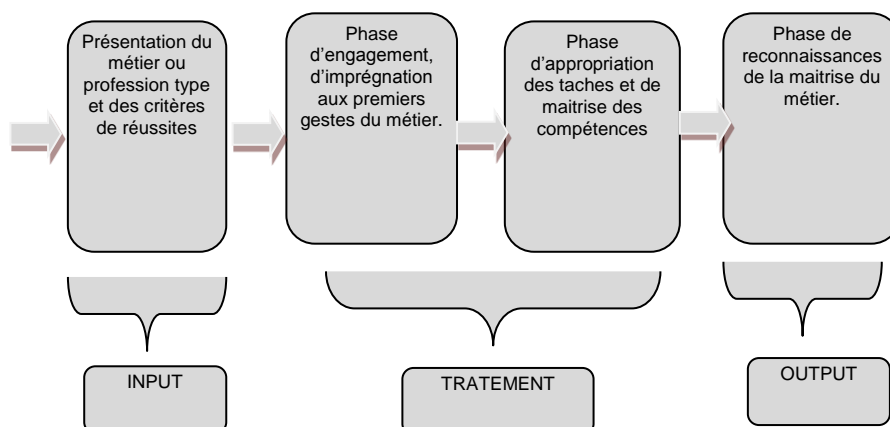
Présentation du métier ou profession type et des critères de réussites

Phase d'engagement, d'imprégnation aux premiers gestes du métier.

Phase d'appropriation des taches et de maitrise des compétences

Phase de reconnaissances de la maitrise du métier.

INPUT

TRATEMENT

OUTPUT